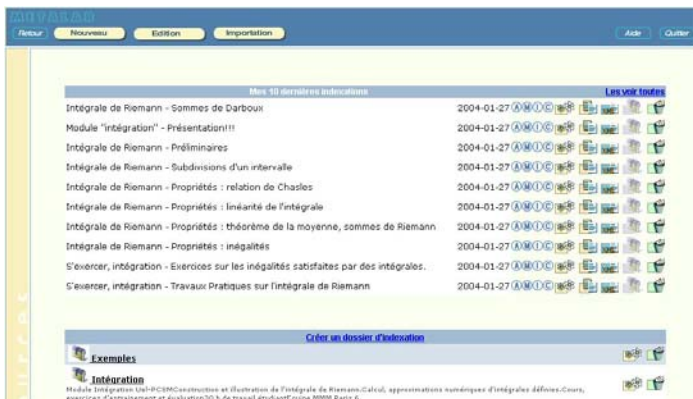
MOVASAN

Retour Nouveau Edition Importation Aide Quitter

Mes 10 dernières indexations Les voir toutes

| | |
|---|---|
| Intégrale de Riemann - Sommes de Darboux | 2004-01-27 A M I C |
| Module "intégration" - Présentation!!! | 2004-01-27 A M I C |
| Intégrale de Riemann - Préliminaires | 2004-01-27 A M I C |
| Intégrale de Riemann - Subdivisions d'un intervalle | 2004-01-27 A M I C |
| Intégrale de Riemann - Propriétés : relation de Chasles | 2004-01-27 A M I C |
| Intégrale de Riemann - Propriétés : linéarité de l'intégrale | 2004-01-27 A M I C |
| Intégrale de Riemann - Propriétés : théorème de la moyenne, sommes de Riemann | 2004-01-27 A M I C |
| Intégrale de Riemann - Propriétés : inégalités | 2004-01-27 A M I C |
| S'exercer, intégration - Exercices sur les inégalités satisfaites par des intégrales. | 2004-01-27 A M I C |
| S'exercer, intégration - Travaux Pratiques sur l'intégrale de Riemann | 2004-01-27 A M I C |

Créer un dossier d'indexation

Exemples

Intégration
Module Intégration Ue1-PCSMConstruction et illustration de l'intégrale de Riemann.Calcul, approximations numériques d'intégrales définies.Cours, exercices d'entrainement et évaluation20 h de travail étudiantEquipe MMM Paris 6

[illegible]rces